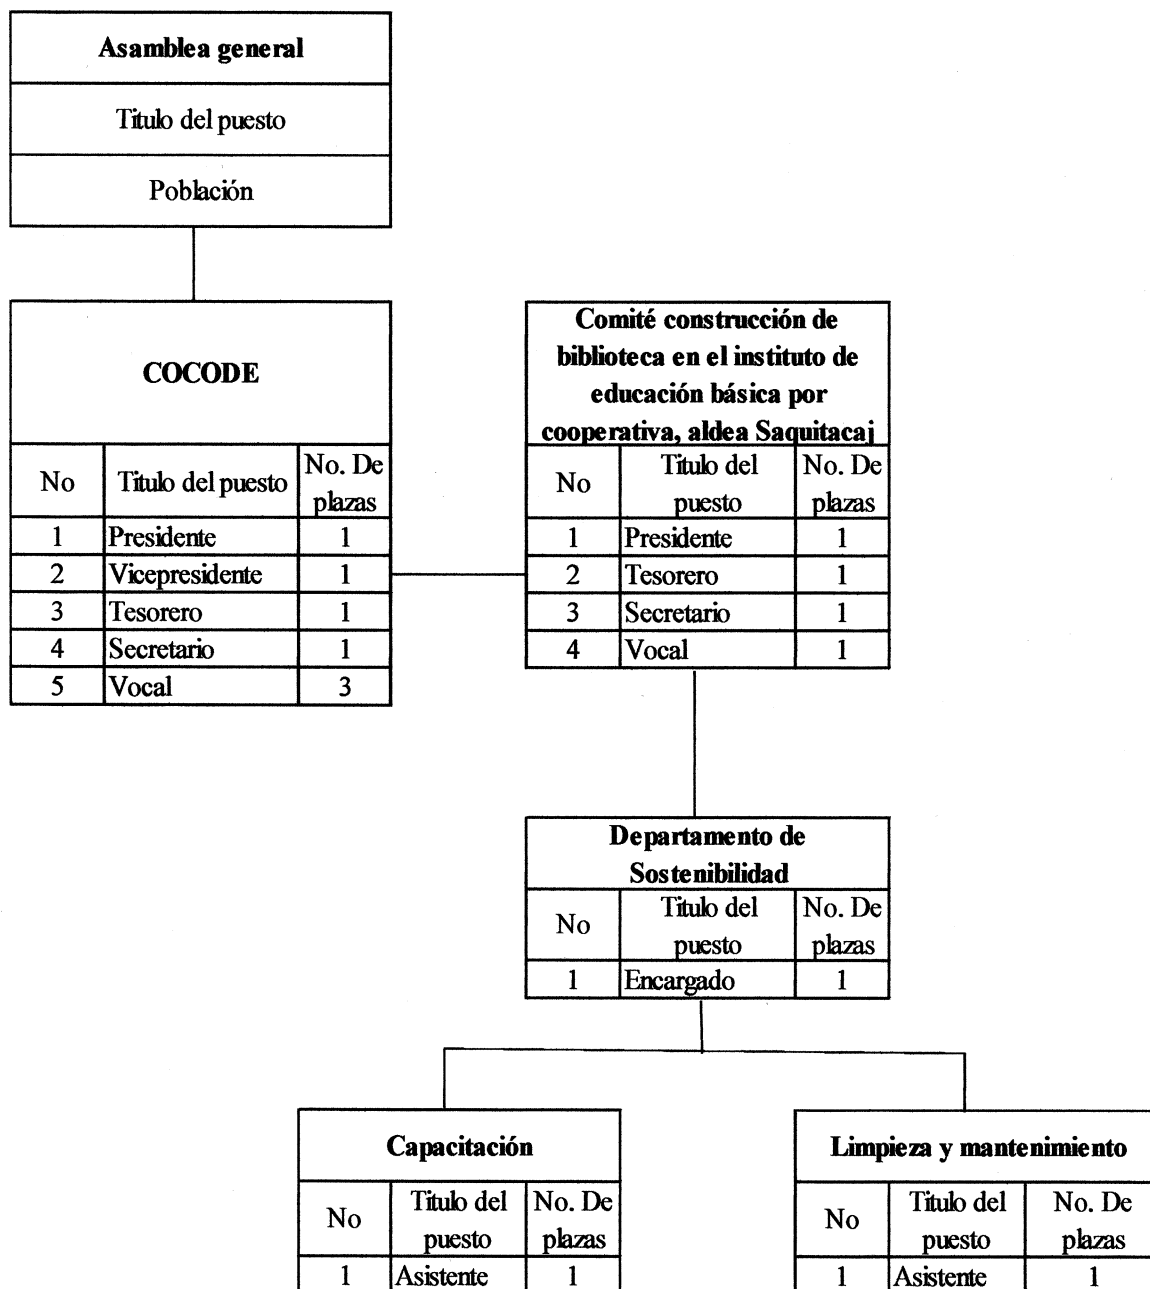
Asamblea general

Titulo del puesto

Población

COCODE

| No | Titulo del puesto | No. De plazas |
|---|---|---|
| 1 | Presidente | 1 |
| 2 | Vicepresidente | 1 |
| 3 | Tesorero | 1 |
| 4 | Secretario | 1 |
| 5 | Vocal | 3 |

Comité construcción de biblioteca en el instituto de educación básica por cooperativa, aldea Saquitacaj

| No | Titulo del puesto | No. De plazas |
|---|---|---|
| 1 | Presidente | 1 |
| 2 | Tesorero | 1 |
| 3 | Secretario | 1 |
| 4 | Vocal | 1 |

Departamento de Sostenibilidad

| No | Titulo del puesto | No. De plazas |
|---|---|---|
| 1 | Encargado | 1 |

Capacitación

| No | Titulo del puesto | No. De plazas |
|---|---|---|
| 1 | Asistente | 1 |

Limpieza y mantenimiento

| No | Titulo del puesto | No. De plazas |
|---|---|---|
| 1 | Asistente | 1 |